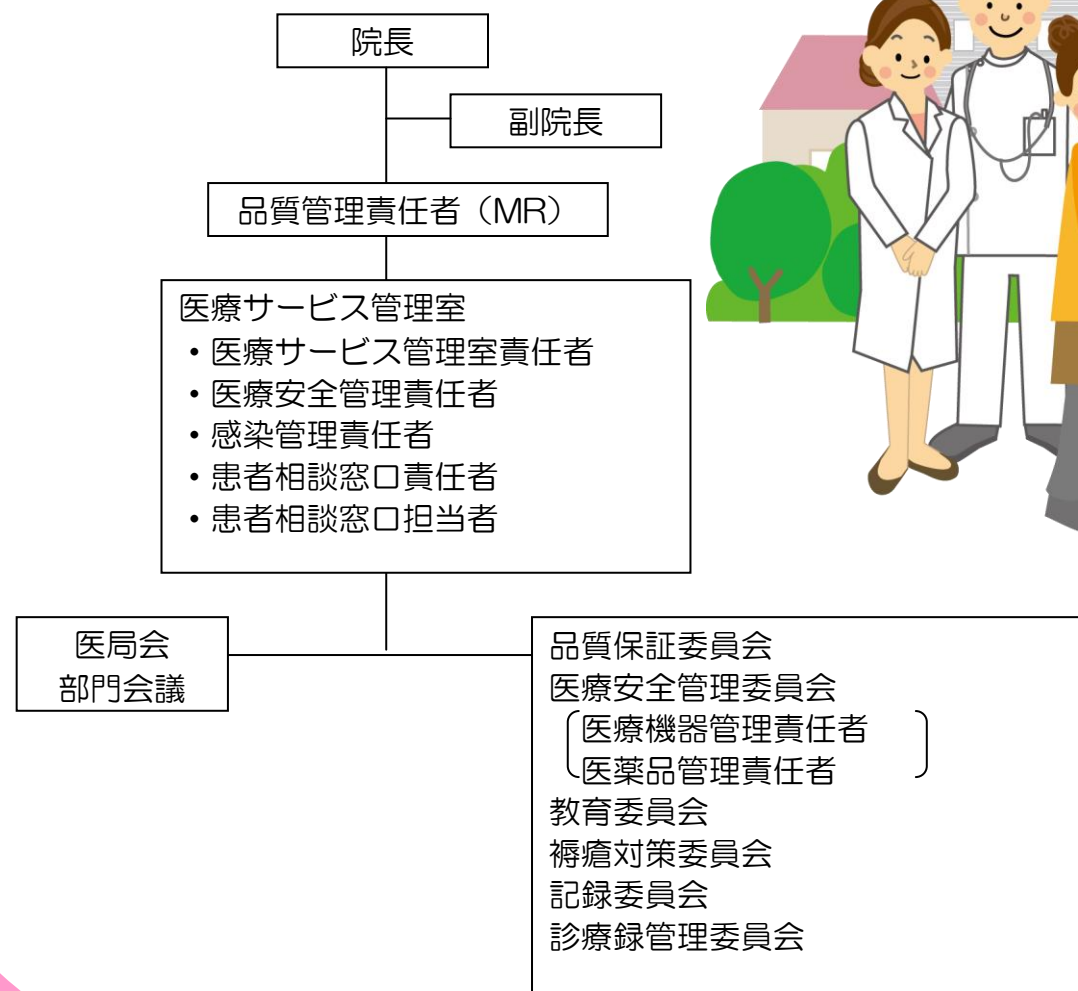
院長

副院長

品質管理責任者（MR）

医療サービス管理室
・医療サービス管理室責任者
・医療安全管理責任者
・感染管理責任者
・患者相談窓口責任者
・患者相談窓口担当者

医局会
部門会議

品質保証委員会
医療安全管理委員会
（医療機器管理責任者
医薬品管理責任者）
教育委員会
褥瘡対策委員会
記録委員会
診療録管理委員会